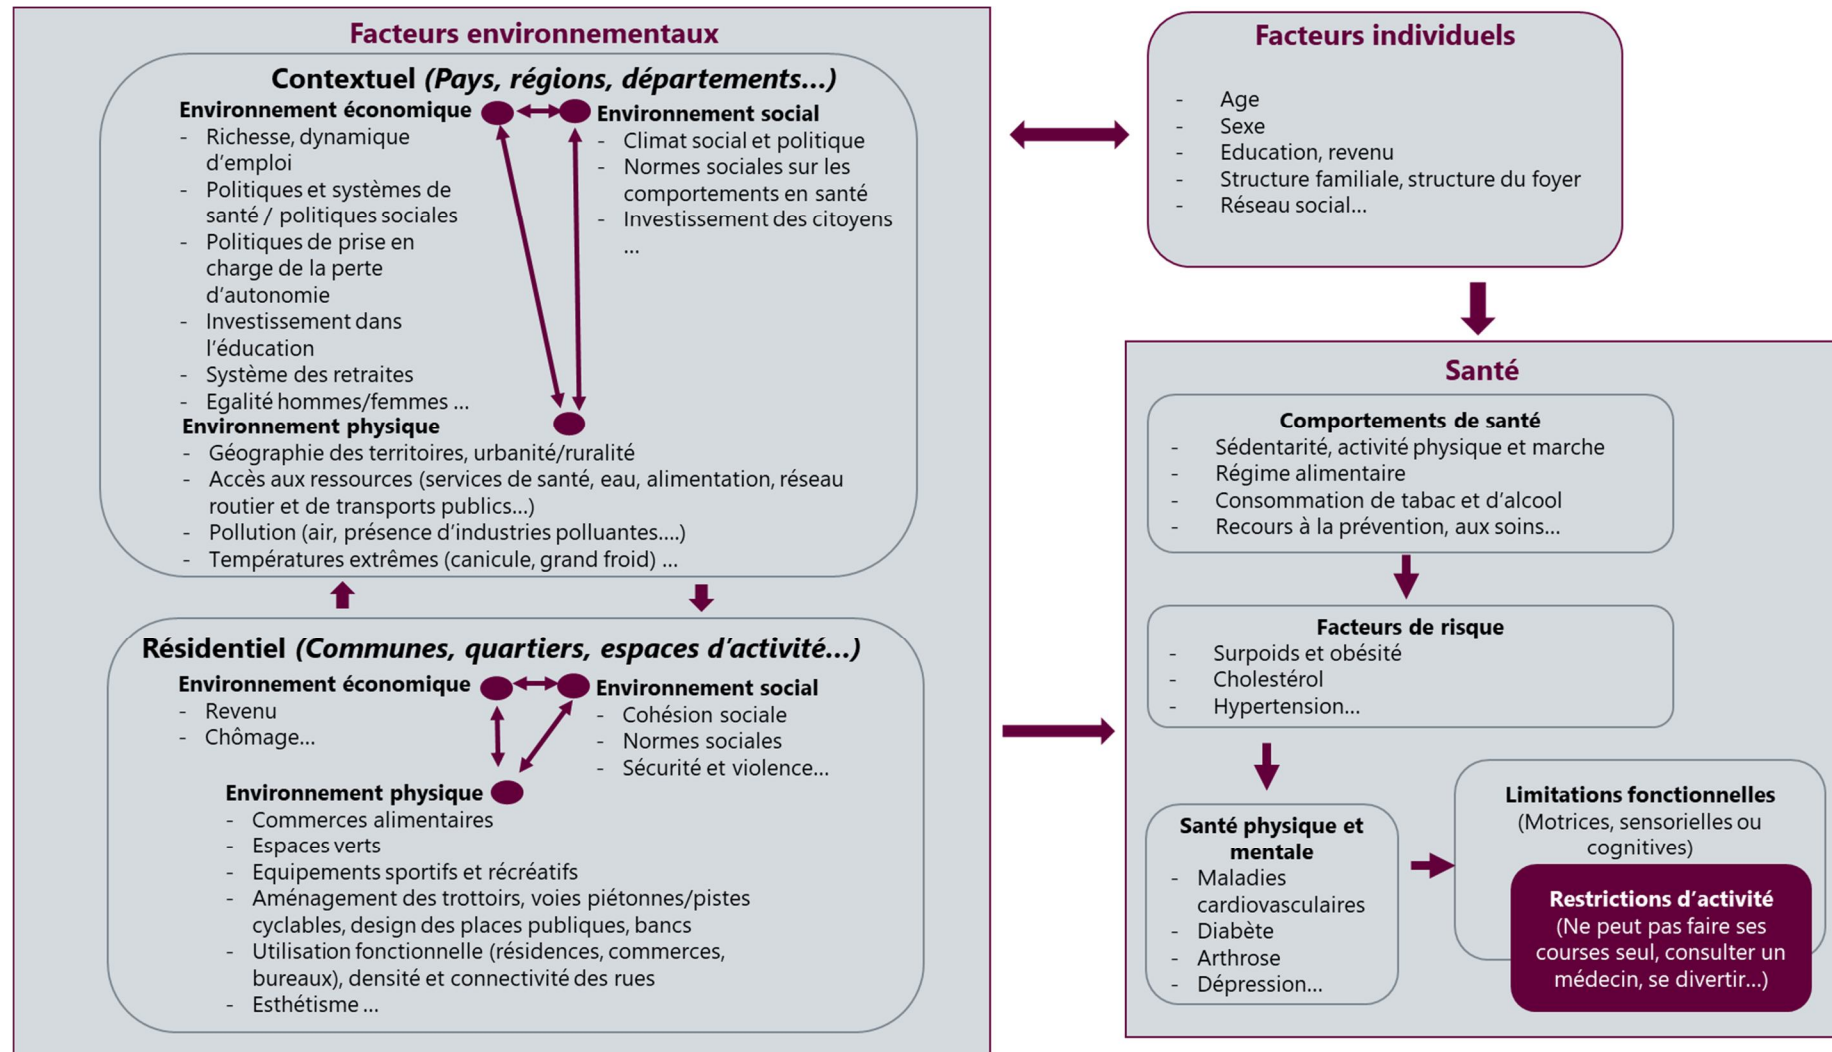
Facteurs environnementaux

Contextuel (Pays, régions, départements…)

Environnement économique
- Richesse, dynamique d'emploi
- Politiques et systèmes de santé / politiques sociales
- Politiques de prise en charge de la perte d'autonomie
- Investissement dans l'éducation
- Système des retraites
- Egalité hommes/femmes …

Environnement social
- Climat social et politique
- Normes sociales sur les comportements en santé
- Investissement des citoyens …

Environnement physique
- Géographie des territoires, urbanité/ruralité
- Accès aux ressources (services de santé, eau, alimentation, réseau routier et de transports publics…)
- Pollution (air, présence d'industries polluantes….)
- Températures extrêmes (canicule, grand froid) …

Résidentiel (Communes, quartiers, espaces d'activité…)

Environnement économique
- Revenu
- Chômage…

Environnement social
- Cohésion sociale
- Normes sociales
- Sécurité et violence…

Environnement physique
- Commerces alimentaires
- Espaces verts
- Equipements sportifs et récréatifs
- Aménagement des trottoirs, voies piétonnes/pistes cyclables, design des places publiques, bancs
- Utilisation fonctionnelle (résidences, commerces, bureaux), densité et connectivité des rues
- Esthétisme …

Facteurs individuels
- Age
- Sexe
- Education, revenu
- Structure familiale, structure du foyer
- Réseau social…

Santé

Comportements de santé
- Sédentarité, activité physique et marche
- Régime alimentaire
- Consommation de tabac et d'alcool
- Recours à la prévention, aux soins…

Facteurs de risque
- Surpoids et obésité
- Cholestérol
- Hypertension…

Santé physique et mentale
- Maladies cardiovasculaires
- Diabète
- Arthrose
- Dépression…

Limitations fonctionnelles
(Motrices, sensorielles ou cognitives)

Restrictions d'activité
(Ne peut pas faire ses courses seul, consulter un médecin, se divertir…)